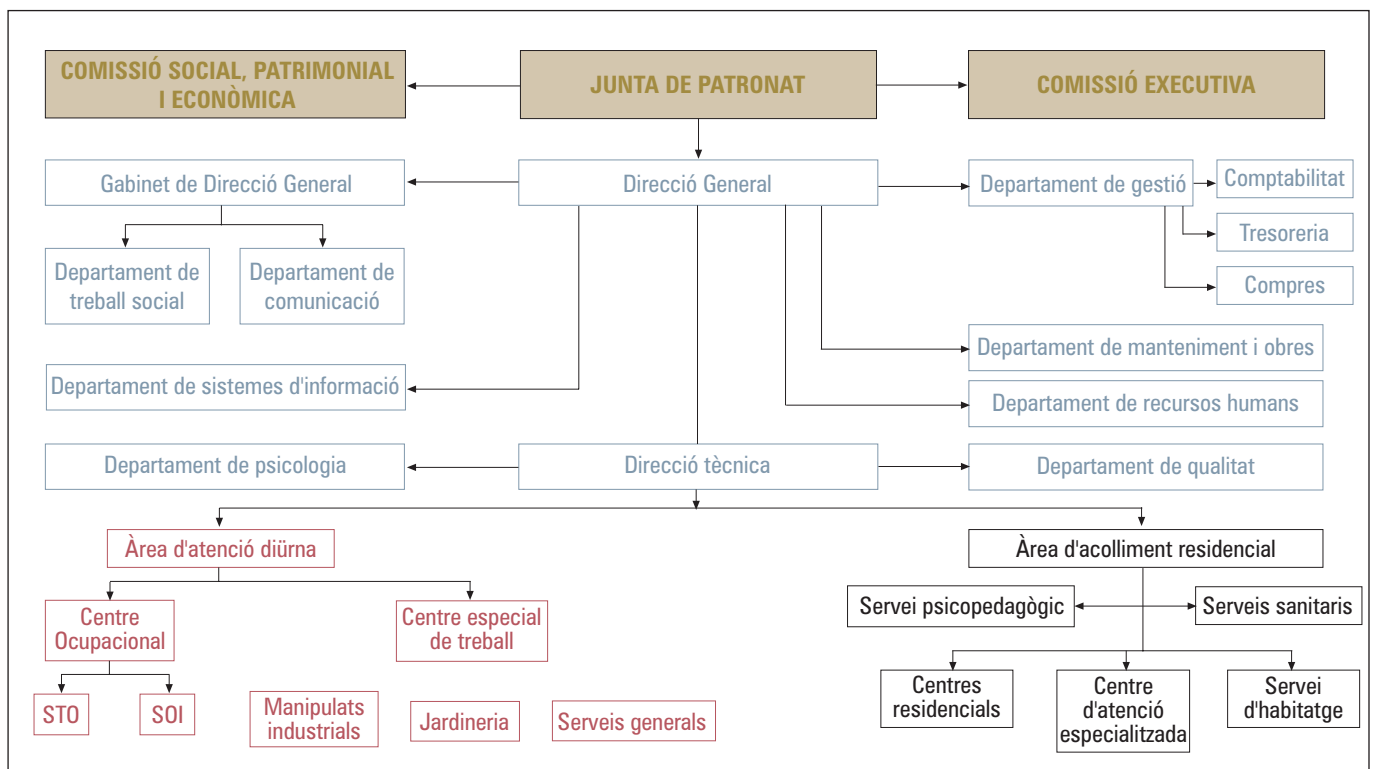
COMISSIÓ SOCIAL, PATRIMONIAL I ECONÒMICA

JUNTA DE PATRONAT

COMISSIÓ EXECUTIVA

Gabinet de Direcció General

Direcció General

Departament de gestió

Comptabilitat

Tresoreria

Compres

Departament de treball social

Departament de comunicació

Departament de manteniment i obres

Departament de sistemes d'informació

Departament de recursos humans

Departament de psicologia

Direcció tècnica

Departament de qualitat

Àrea d'atenció diürna

Àrea d'acolliment residencial

Centre Ocupacional

Centre especial de treball

Servei psicopedagògic

Serveis sanitaris

STO

SOI

Manipulats industrials

Jardineria

Serveis generals

Centres residencials

Centre d'atenció especialitzada

Servei d'habitatge